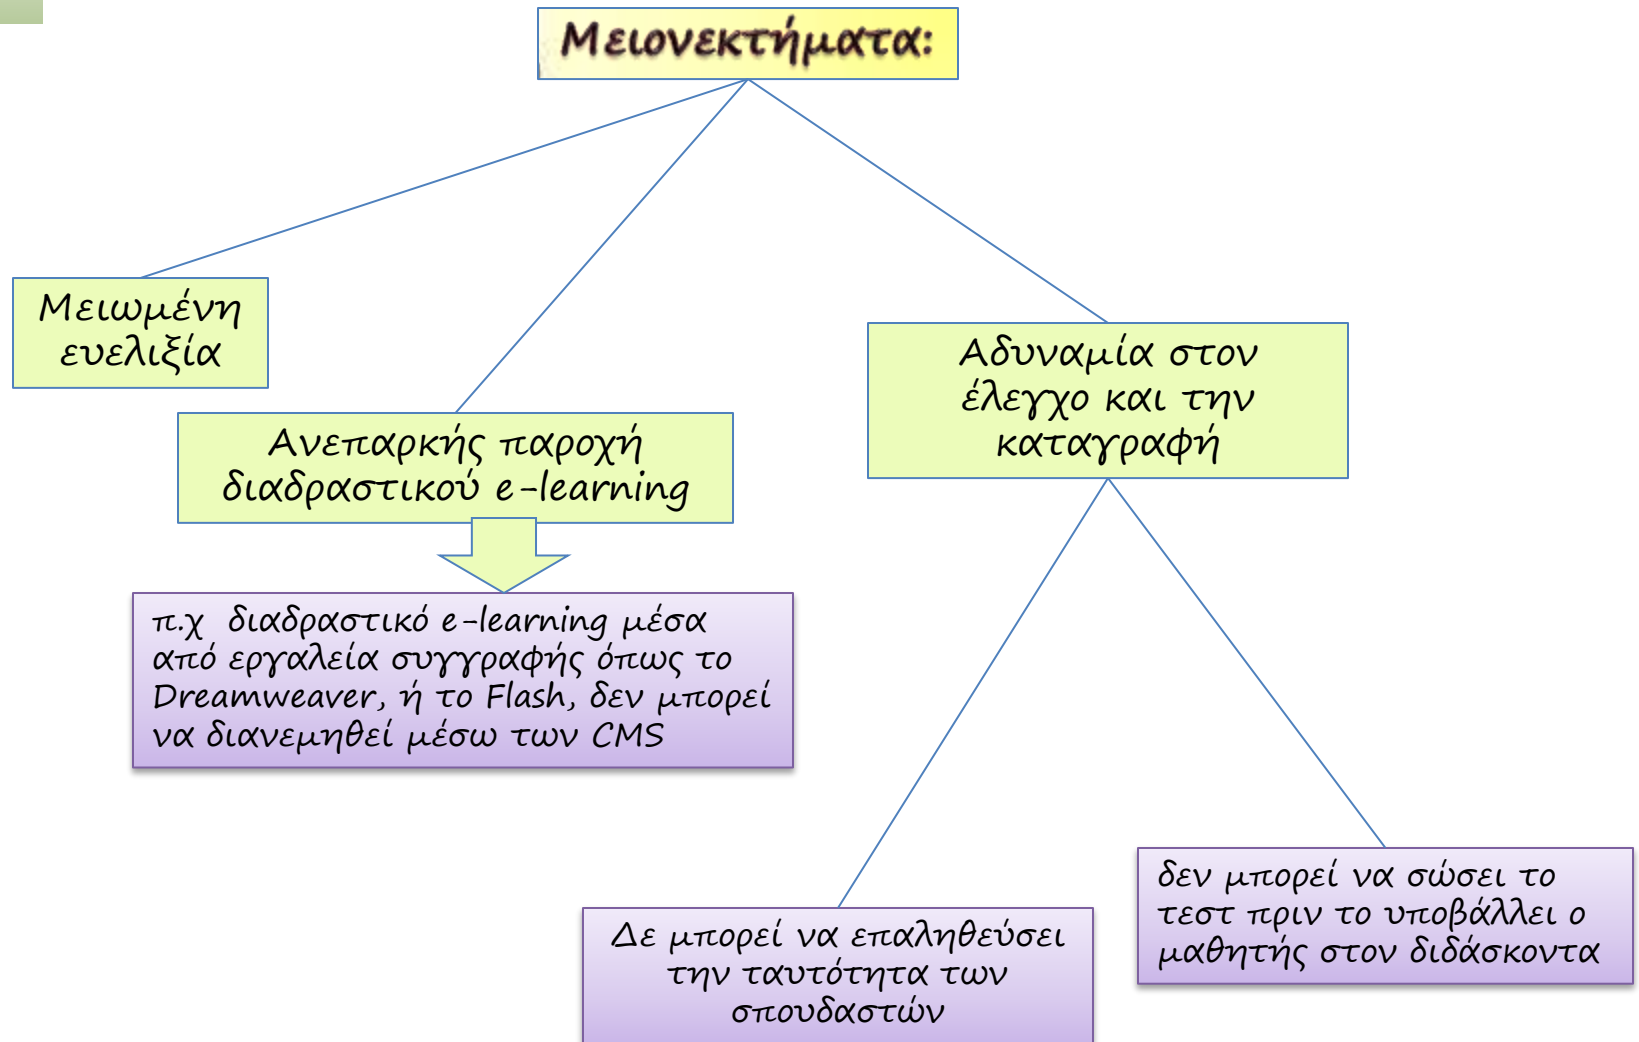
Μειονεκτήματα:

Μειωμένη ευελιξία

Ανεπαρκής παροχή διαδραστικού e-learning

π.χ διαδραστικό e-learning μέσα από εργαλεία συγγραφής όπως το Dreamweaver, ή το Flash, δεν μπορεί να διανεμηθεί μέσω των CMS

Αδυναμία στον έλεγχο και την καταγραφή

Δε μπορεί να επαληθεύσει την ταυτότητα των σπουδαστών

δεν μπορεί να σώσει το τεστ πριν το υποβάλλει ο μαθητής στον διδάσκοντα